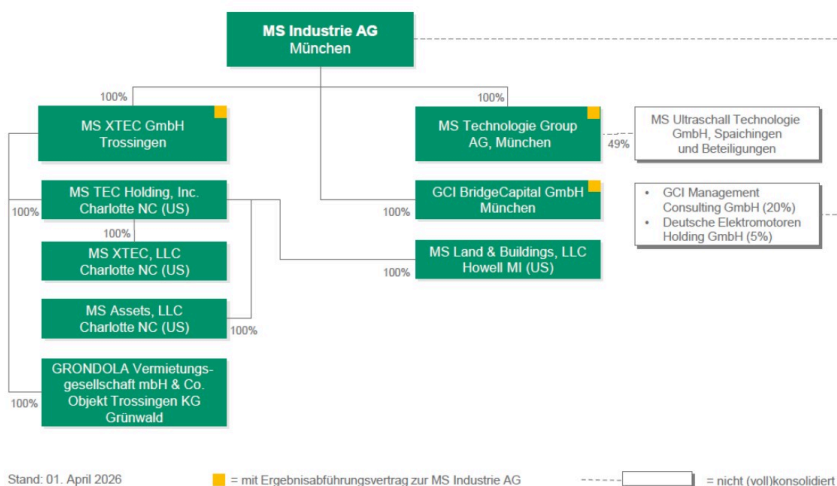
MS Industrie AG
München

100%

100%

MS XTEC GmbH
Trossingen

MS Technologie Group AG, München

49%

MS Ultraschall Technologie GmbH, Spaichingen und Beteiligungen

MS TEC Holding, Inc.
Charlotte NC (US)

100%

GCI BridgeCapital GmbH
München

100%

• GCI Management Consulting GmbH (20%)
• Deutsche Elektromotoren Holding GmbH (5%)

100%

MS XTEC, LLC
Charlotte NC (US)

MS Land & Buildings, LLC
Howell MI (US)

100%

MS Assets, LLC
Charlotte NC (US)

100%

GRONDOLA Vermietungsgesellschaft mbH & Co. Objekt Trossingen KG
Grünwald

100%

Stand: 01. April 2026

= mit Ergebnisabführungsvertrag zur MS Industrie AG

= nicht (voll)konsolidiert